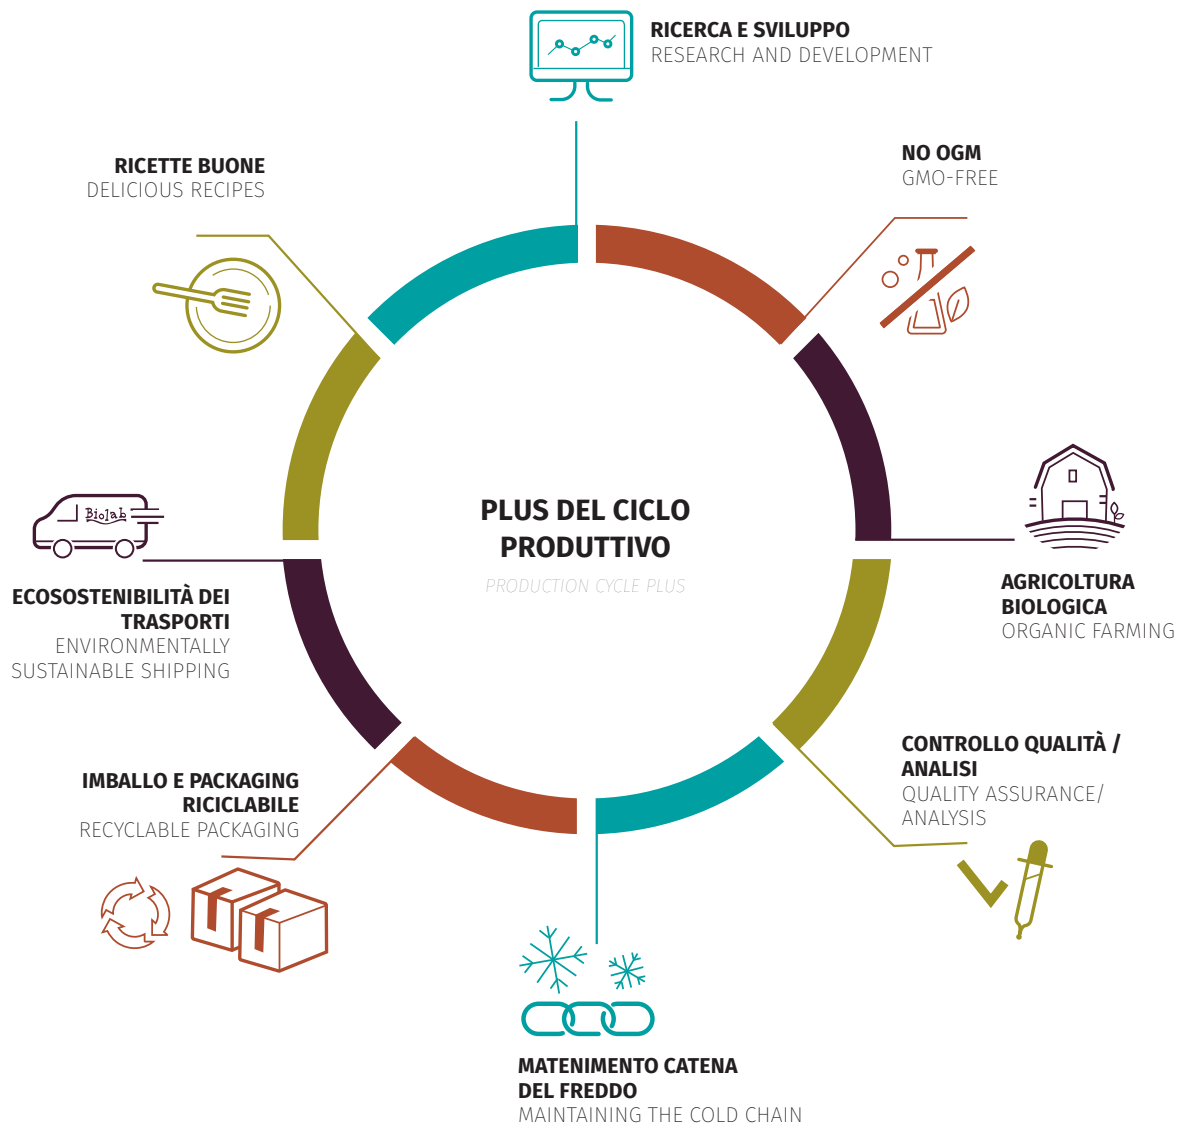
RICERCA E SVILUPPO
RESEARCH AND DEVELOPMENT

RICETTE BUONE
DELICIOUS RECIPES

NO OGM
GMO-FREE

PLUS DEL CICLO PRODUTTIVO
PRODUCTION CYCLE PLUS

Biolab

ECOSOSTENIBILITÀ DEI TRASPORTI
ENVIRONMENTALLY SUSTAINABLE SHIPPING

AGRICOLTURA BIOLOGICA
ORGANIC FARMING

CONTROLLO QUALITÀ / ANALISI
QUALITY ASSURANCE/ ANALYSIS

IMBALLO E PACKAGING RICICLABILE
RECYCLABLE PACKAGING

MATENIMENTO CATENA DEL FREDDO
MAINTAINING THE COLD CHAIN